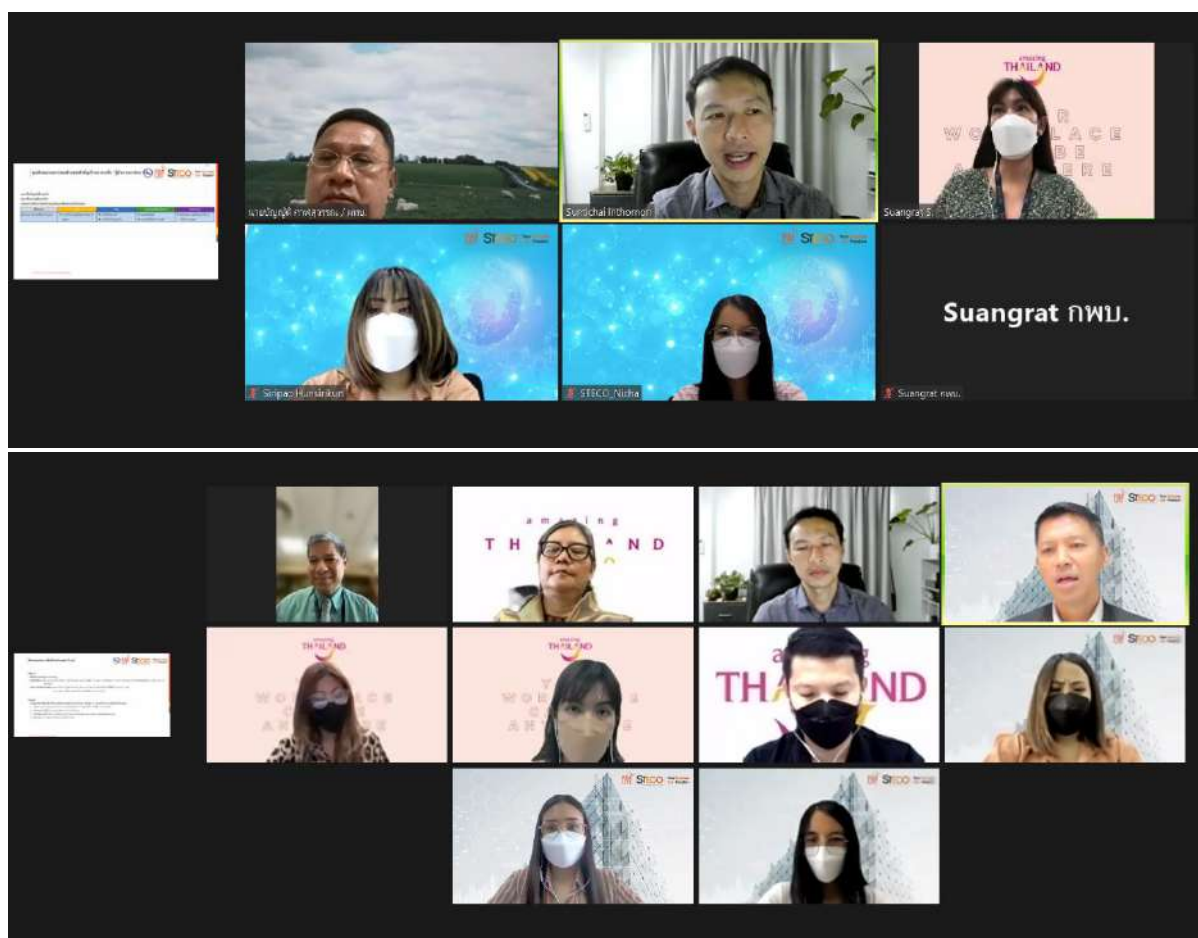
STECO

นายบัญญัติ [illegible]

Sunchai Inthomon

amazing THAILAND

Suangrat S.

STECO

Siripao Hunsirikun

STECO

STECO_Nicha

Suangrat กพบ.

Suangrat กพบ.

STECO

amazing THAILAND

STECO

amazing THAILAND

amazing THAILAND

amazing THAILAND

STECO

STECO

STECO